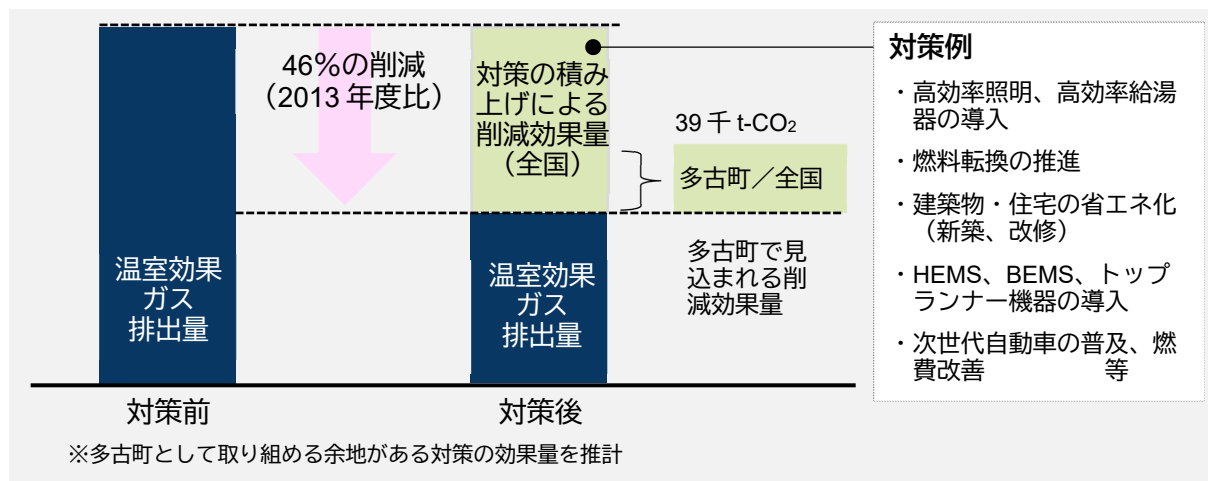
温室効果ガス排出量

46％の削減（2013 年度比）

対策の積み上げによる削減効果量（全国）

39 千 t-$CO_2$

多古町／全国

多古町で見込まれる削減効果量

温室効果ガス排出量

対策前

対策後

対策例

・高効率照明、高効率給湯器の導入

・燃料転換の推進

・建築物・住宅の省エネ化（新築、改修）

・HEMS、BEMS、トップランナー機器の導入

・次世代自動車の普及、燃費改善 等

※多古町として取り組める余地がある対策の効果量を推計